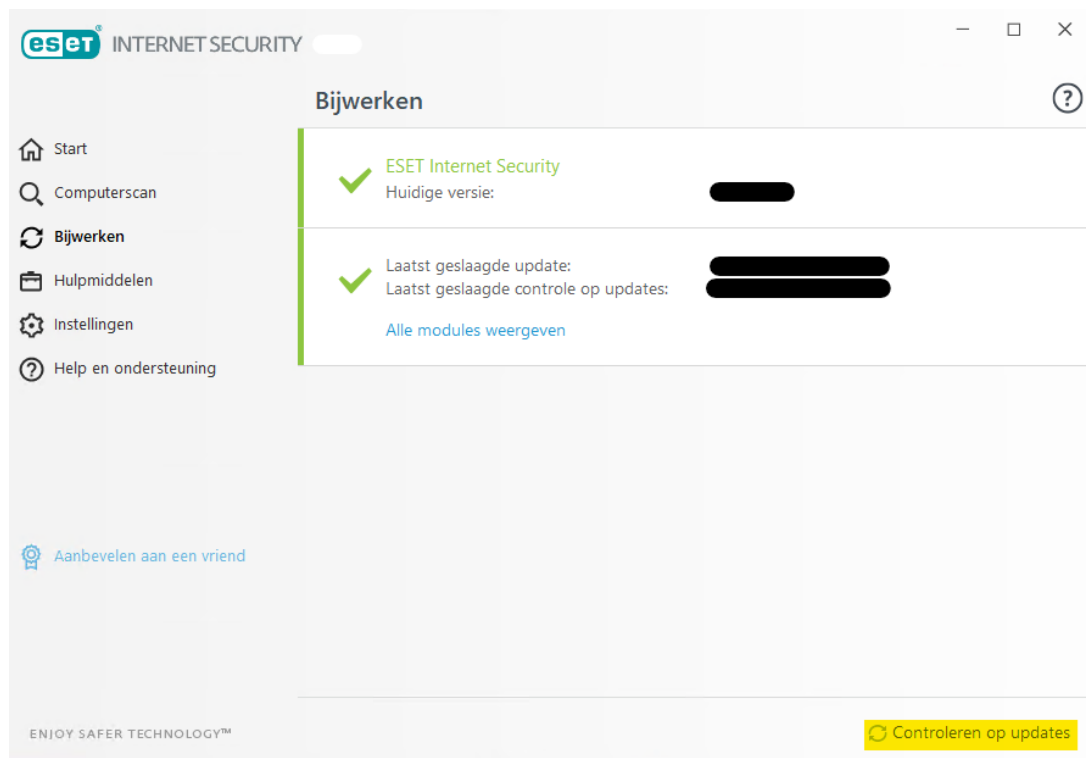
eset INTERNET SECURITY

Bijwerken

?

Start
Computerscan
Bijwerken
Hulpmiddelen
Instellingen
Help en ondersteuning

ESET Internet Security
Huidige versie: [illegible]

Laatst geslaagde update: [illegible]
Laatst geslaagde controle op updates: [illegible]
Alle modules weergeven

Aanbevelen aan een vriend

ENJOY SAFER TECHNOLOGY™

Controleren op updates